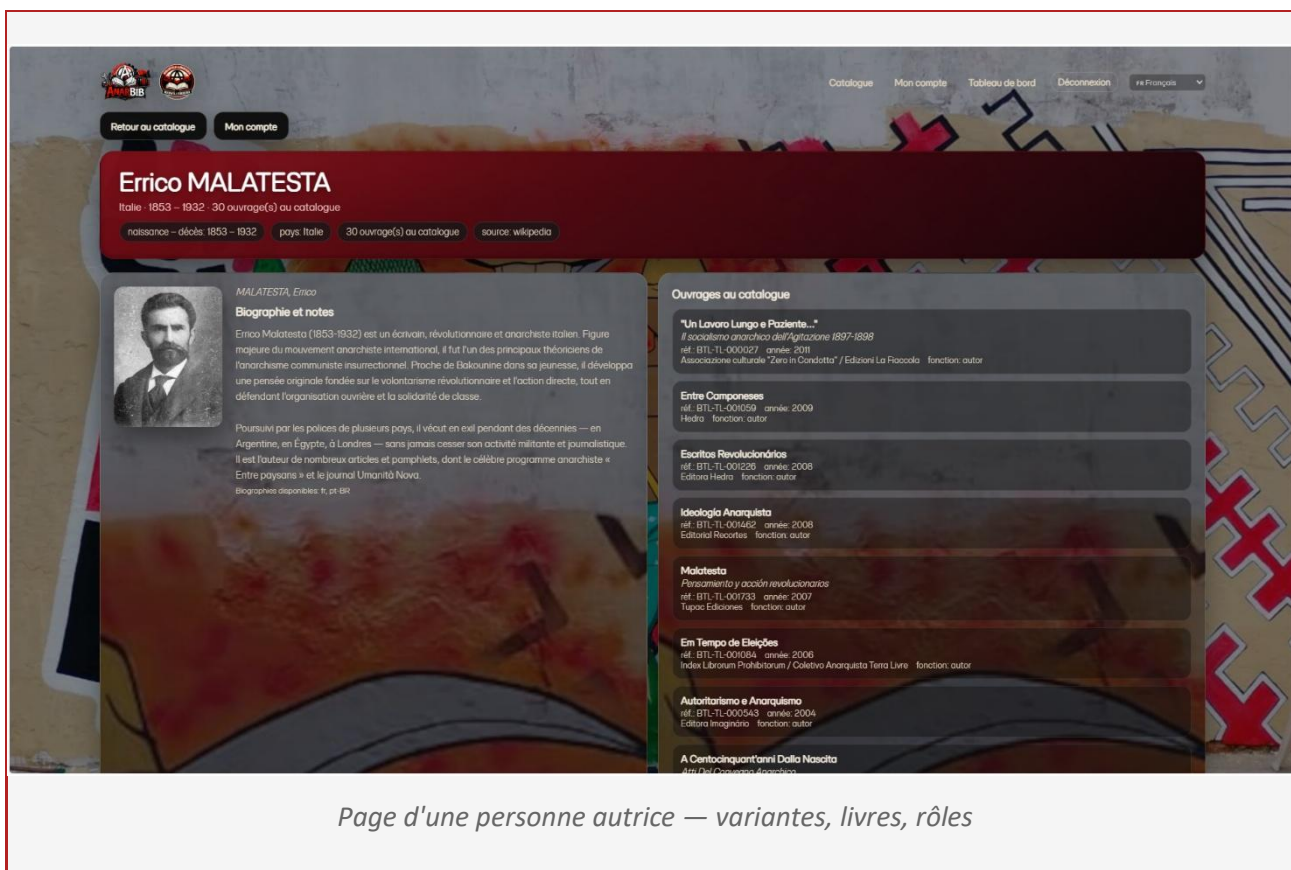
AnarBIB

Catalogue Mon compte Tableau de bord Déconnexion FR Français

Retour au catalogue Mon compte

Errico MALATESTA

Italie · 1853 – 1932 · 30 ouvrage(s) au catalogue

naissance – décès: 1853 – 1932 pays: Italie 30 ouvrage(s) au catalogue source: wikipedia

MALATESTA, Errico

Biographie et notes

Errico Malatesta (1853-1932) est un écrivain, révolutionnaire et anarchiste italien. Figure majeure du mouvement anarchiste international, il fut l'un des principaux théoriciens de l'anarchisme communiste insurrectionnel. Proche de Bakounine dans sa jeunesse, il développa une pensée originale fondée sur le volontarisme révolutionnaire et l'action directe, tout en défendant l'organisation ouvrière et la solidarité de classe.

Poursuivi par les polices de plusieurs pays, il vécut en exil pendant des décennies — en Argentine, en Égypte, à Londres — sans jamais cesser son activité militante et journalistique. Il est l'auteur de nombreux articles et pamphlets, dont le célèbre programme anarchiste « Entre paysans » et le journal Umanità Nova.

Biographies disponibles: fr, pt-BR

Ouvrages au catalogue

"Un Lavoro Lungo e Paziente..."
Il socialismo anarchico dell'Agitazione 1897-1898
réf.: BTL-TL-000027 année: 2011
Associazione culturale "Zero in Condotta" / Edizioni La Fiaccola fonction: autor

Entre Camponeses
réf.: BTL-TL-001059 année: 2009
Hedra fonction: autor

Escritos Revolucionários
réf.: BTL-TL-001226 année: 2008
Editora Hedra fonction: autor

Ideología Anarquista
réf.: BTL-TL-001462 année: 2008
Editorial Recortes fonction: autor

Malatesta
Pensamiento y acción revolucionarios
réf.: BTL-TL-001733 année: 2007
Tupac Ediciones fonction: autor

Em Tempo de Eleições
réf.: BTL-TL-001084 année: 2006
Index Librorum Prohibitorum / Coletivo Anarquista Terra Livre fonction: autor

Autoritarismo e Anarquismo
réf.: BTL-TL-000543 année: 2004
Editora Imaginário fonction: autor

A Centocinquant'anni Dalla Nascita
Atti Del Convegno Anarchico

Page d'une personne autrice — variantes, livres, rôles